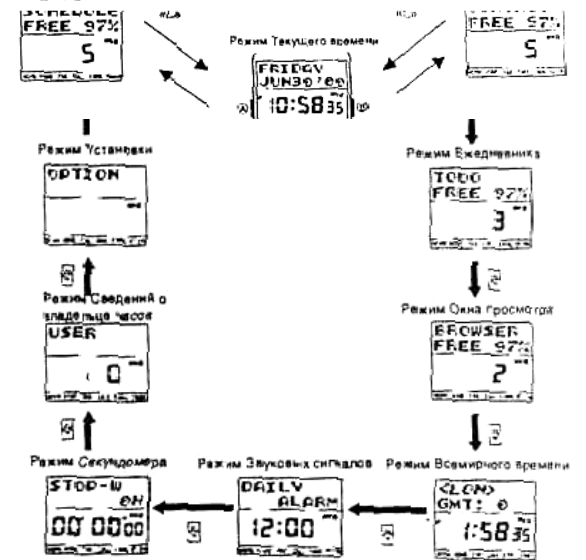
SCHEDULE
FREE 97%
5

FREE 97%
5

Режим Текущего времени
FRIDAY
JUN30 '00
10:58 35

Режим Установки
OPTION

Режим Ежедневника
TODO
FREE 97%
3

Режим Сведений о владельце часов
USER
0

Режим Окна просмотра
BROWSER
FREE 97%
2

Режим Секундомера
STOP-W
00 00 00

Режим Звуковых сигналов
DAILY
ALARM
12:00

Режим Всемирного времени
<LON>
GMT ±0
1:58 35